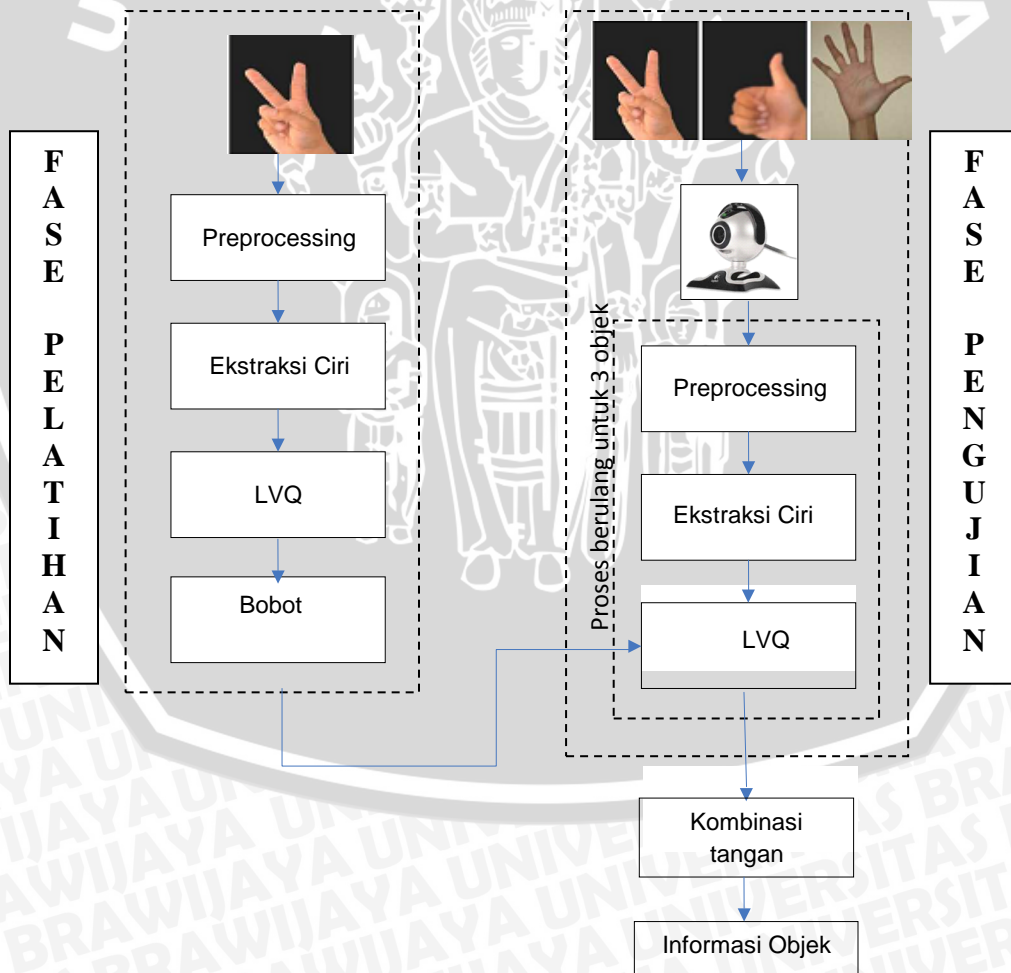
FASE PELATIHAN

Preprocessing

Ekstraksi Ciri

LVQ

Bobot

Proses berulang untuk 3 objek

Preprocessing

Ekstraksi Ciri

LVQ

FASE PENGUJIAN

Kombinasi tangan

Informasi Objek

BRAWIJAYA UNIVERSITAS BRAWIJAYA